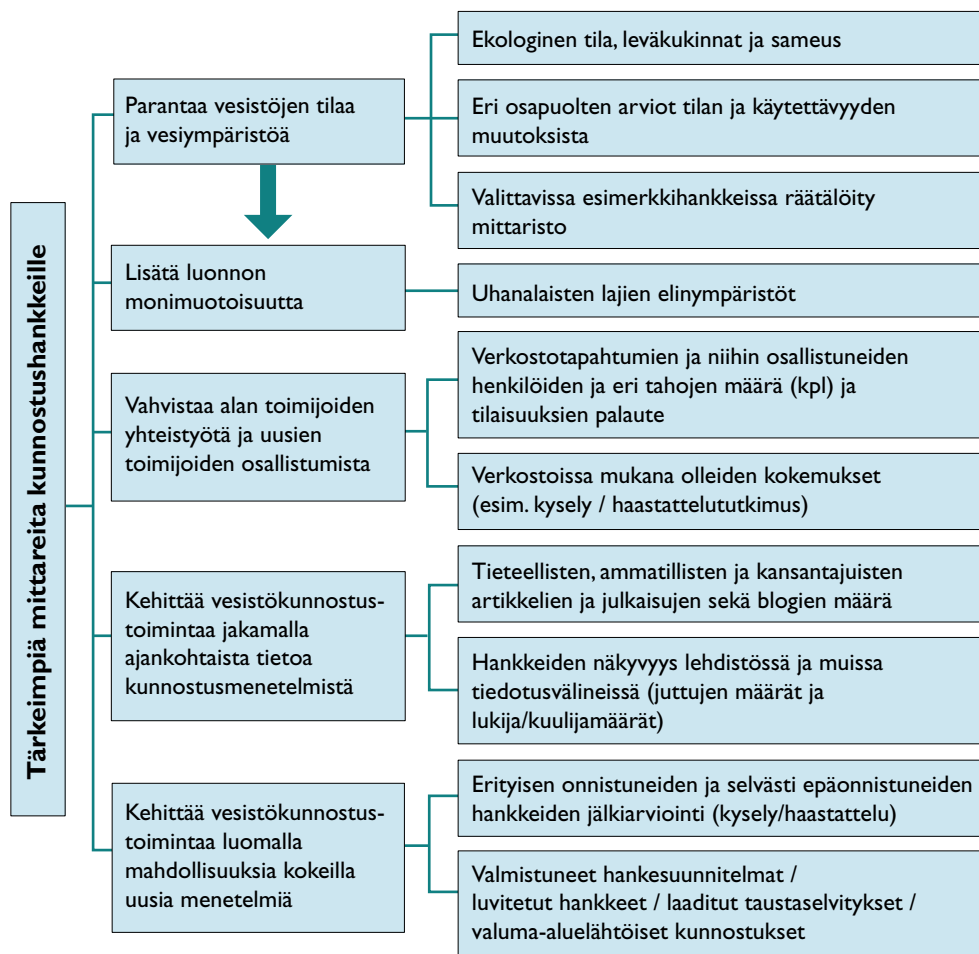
Tärkeimpiä mittareita kunnostushankkeille

Parantaa vesistöjen tilaa ja vesiympäristöä

Ekologinen tila, leväkukinnat ja sameus

Eri osapuolten arviot tilan ja käytettävyyden muutoksista

Valittavissa esimerkkihankkeissa räätälöity mittaristo

Lisätä luonnon monimuotoisuutta

Uhanalaisten lajien elinympäristöt

Vahvistaa alan toimijoiden yhteistyötä ja uusien toimijoiden osallistumista

Verkostotapahtumien ja niihin osallistuneiden henkilöiden ja eri tahojen määrä (kpl) ja tilaisuuksien palaute

Verkostoissa mukana olleiden kokemukset (esim. kysely / haastattelututkimus)

Kehittää vesistökunnostustoimintaa jakamalla ajankohtaista tietoa kunnostusmenetelmistä

Tieteellisten, ammatillisten ja kansantajuisten artikkelien ja julkaisujen sekä blogien määrä

Hankkeiden näkyvyys lehdistössä ja muissa tiedotusvälineissä (juttujen määrät ja lukija/kuulijamäärät)

Kehittää vesistökunnostustoimintaa luomalla mahdollisuuksia kokeilla uusia menetelmiä

Erityisen onnistuneiden ja selvästi epäonnistuneiden hankkeiden jälkiarviointi (kysely/haastattelu)

Valmistuneet hankesuunnitelmat / luvitetut hankkeet / laaditut taustaselvitykset / valuma-aluelähtöiset kunnostukset